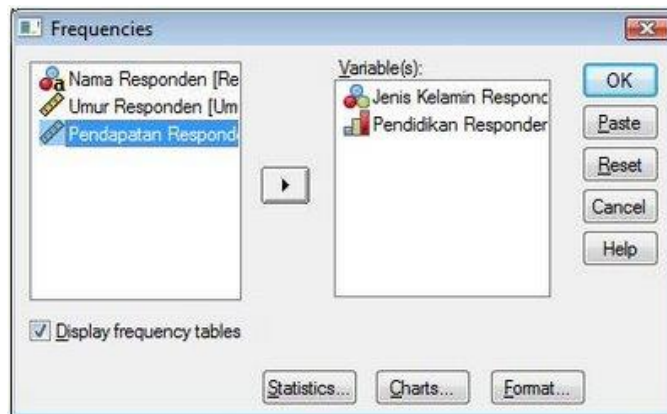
Frequencies

Nama Responden [Re
Umur Responden [Um
Pendapatan Responde

Variable(s):
Jenis Kelamin Responc
Pendidikan Responder

OK
Paste
Reset
Cancel
Help

Display frequency tables

Statistics...
Charts...
Format...